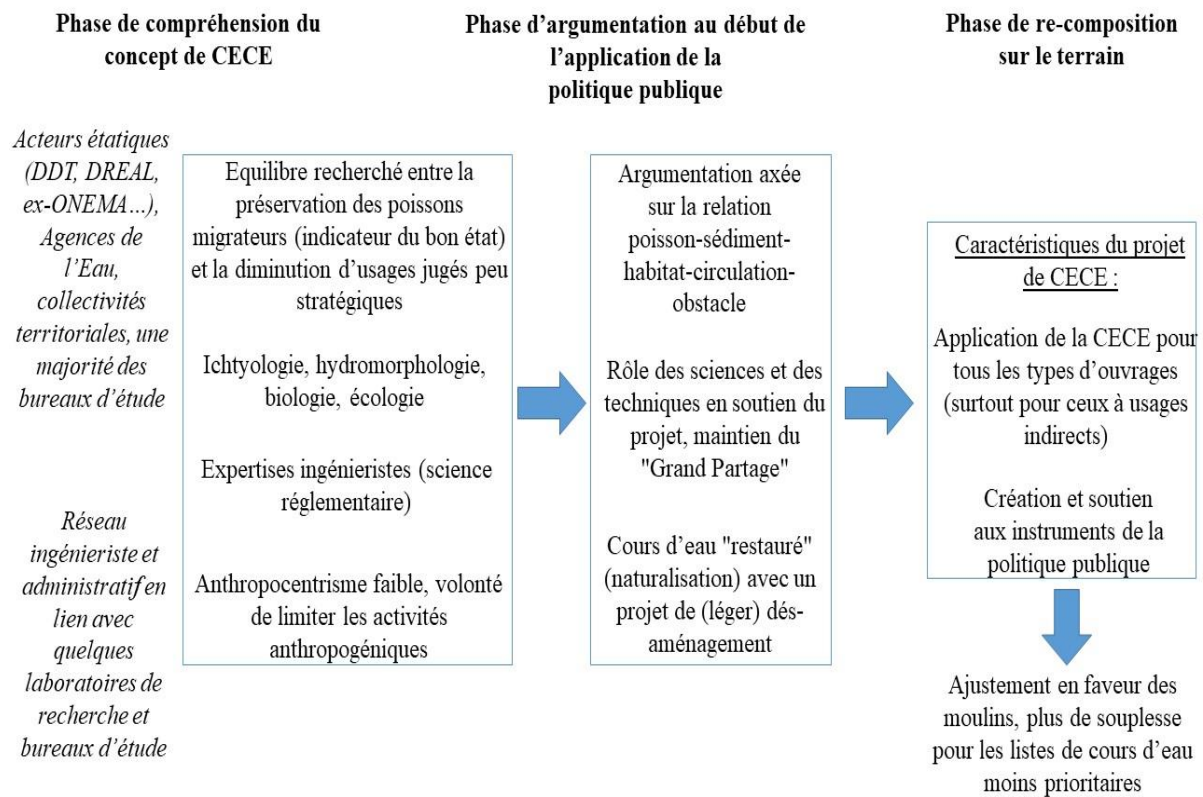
Phase de compréhension du concept de CECE

Phase d'argumentation au début de l'application de la politique publique

Phase de re-composition sur le terrain

Acteurs étatiques (DDT, DREAL, ex-ONEMA…), Agences de l'Eau, collectivités territoriales, une majorité des bureaux d'étude

Réseau ingénieriste et administratif en lien avec quelques laboratoires de recherche et bureaux d'étude

Equilibre recherché entre la préservation des poissons migrateurs (indicateur du bon état) et la diminution d'usages jugés peu stratégiques

Ichtyologie, hydromorphologie, biologie, écologie

Expertises ingénieristes (science réglementaire)

Anthropocentrisme faible, volonté de limiter les activités anthropogéniques

Argumentation axée sur la relation poisson-sédiment-habitat-circulation-obstacle

Rôle des sciences et des techniques en soutien du projet, maintien du "Grand Partage"

Cours d'eau "restauré" (naturalisation) avec un projet de (léger) désaménagement

Caractéristiques du projet de CECE :

Application de la CECE pour tous les types d'ouvrages (surtout pour ceux à usages indirects)

Création et soutien aux instruments de la politique publique

Ajustement en faveur des moulins, plus de souplesse pour les listes de cours d'eau moins prioritaires